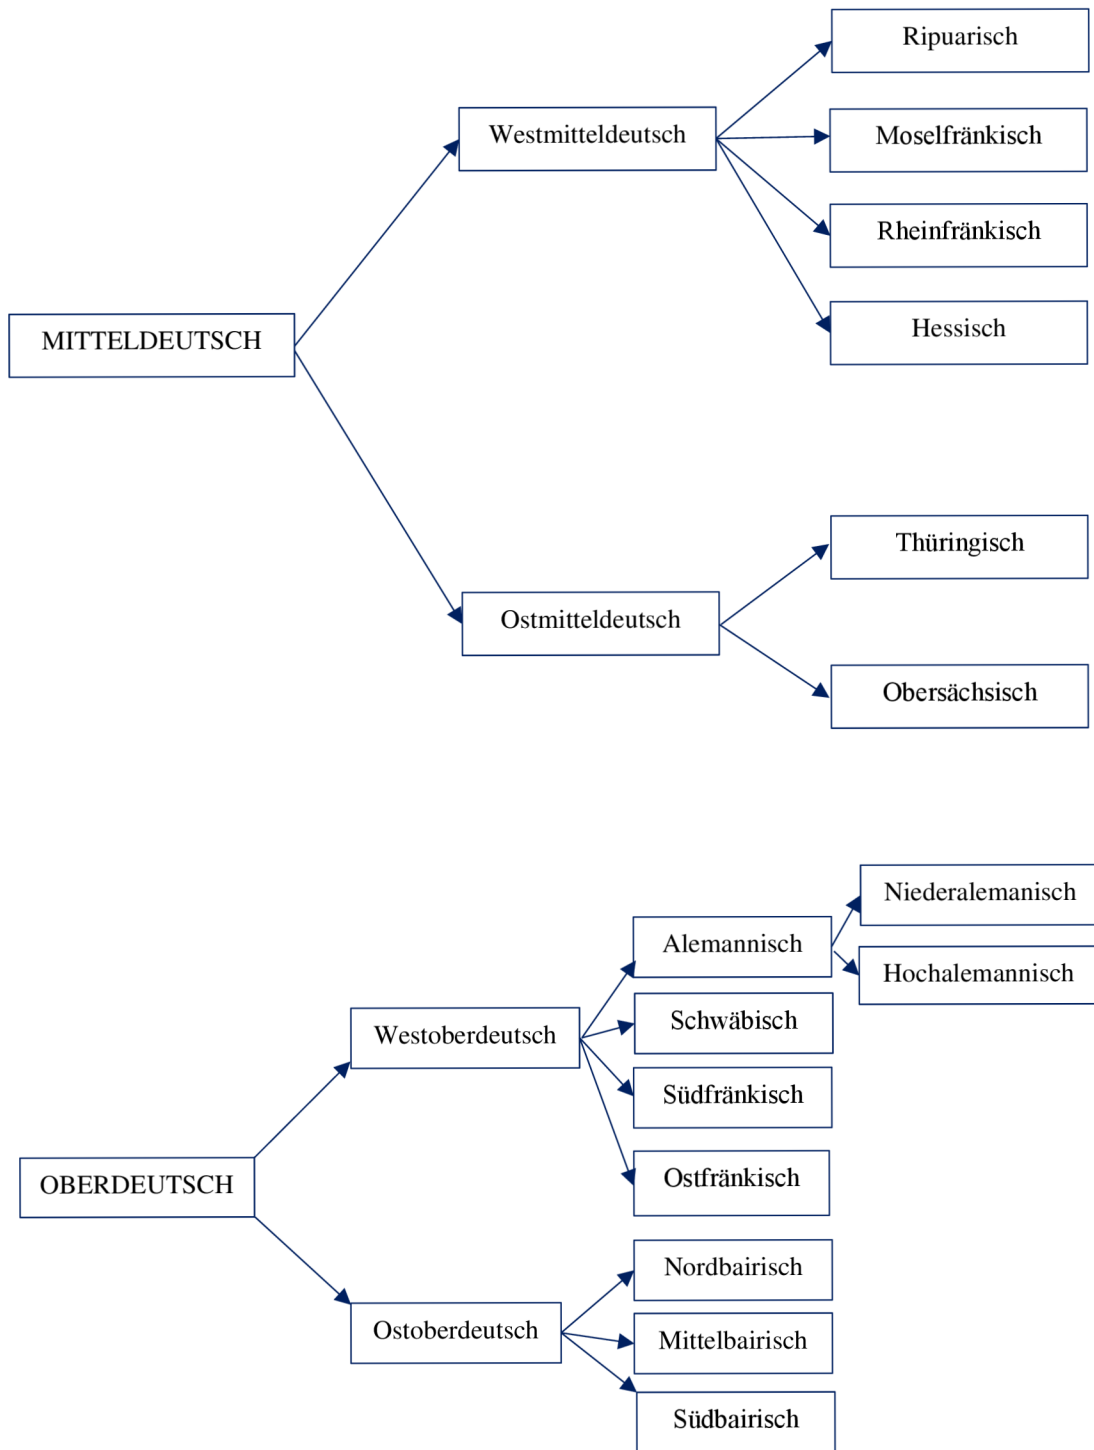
MITTELDEUTSCH

Westmitteldeutsch

Ripuarisch

Moselfränkisch

Rheinfränkisch

Hessisch

Ostmitteldeutsch

Thüringisch

Obersächsisch

OBERDEUTSCH

Westoberdeutsch

Alemannisch

Niederalemanisch

Hochalemannisch

Schwäbisch

Südfränkisch

Ostfränkisch

Ostoberdeutsch

Nordbairisch

Mittelbairisch

Südbairisch